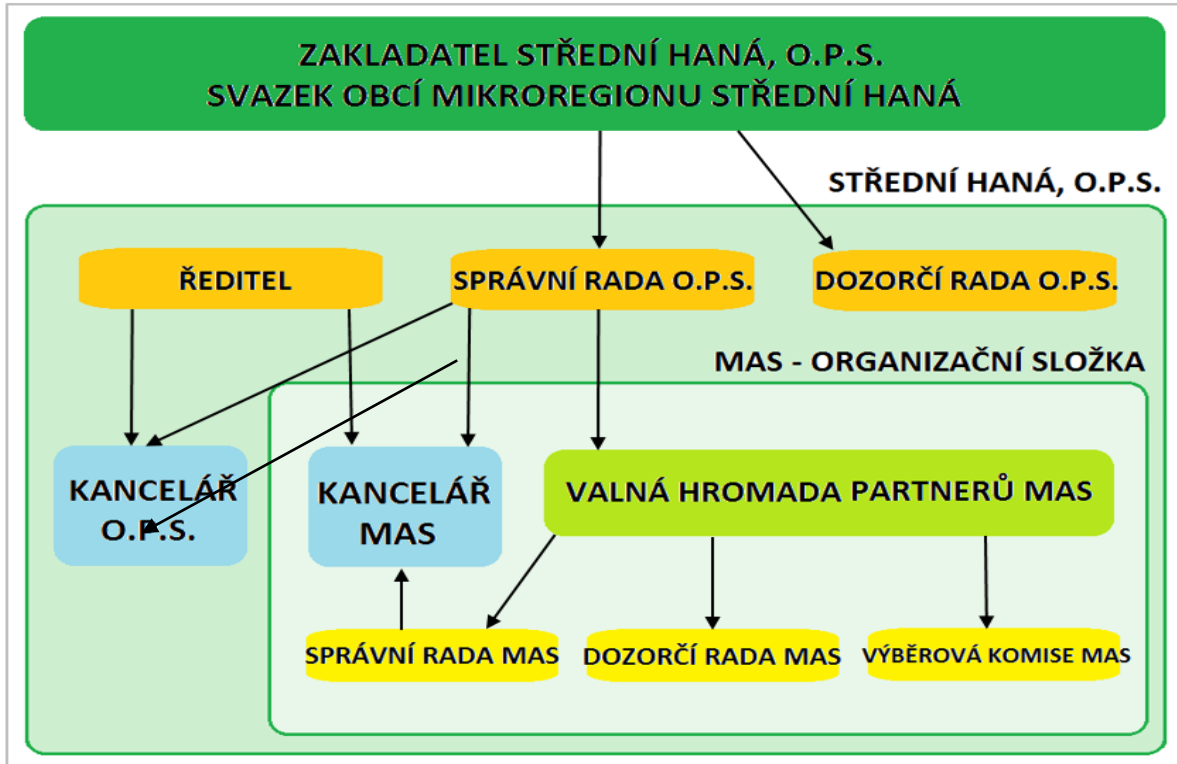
ZAKLADATEL STŘEDNÍ HANÁ, O.P.S.
SVAZEK OBCÍ MIKROREGIONU STŘEDNÍ HANÁ

STŘEDNÍ HANÁ, O.P.S.

ŘEDITEL

SPRÁVNÍ RADA O.P.S.

DOZORČÍ RADA O.P.S.

MAS - ORGANIZAČNÍ SLOŽKA

KANCELÁŘ O.P.S.

KANCELÁŘ MAS

VALNÁ HROMADA PARTNERŮ MAS

SPRÁVNÍ RADA MAS

DOZORČÍ RADA MAS

VÝBĚROVÁ KOMISE MAS